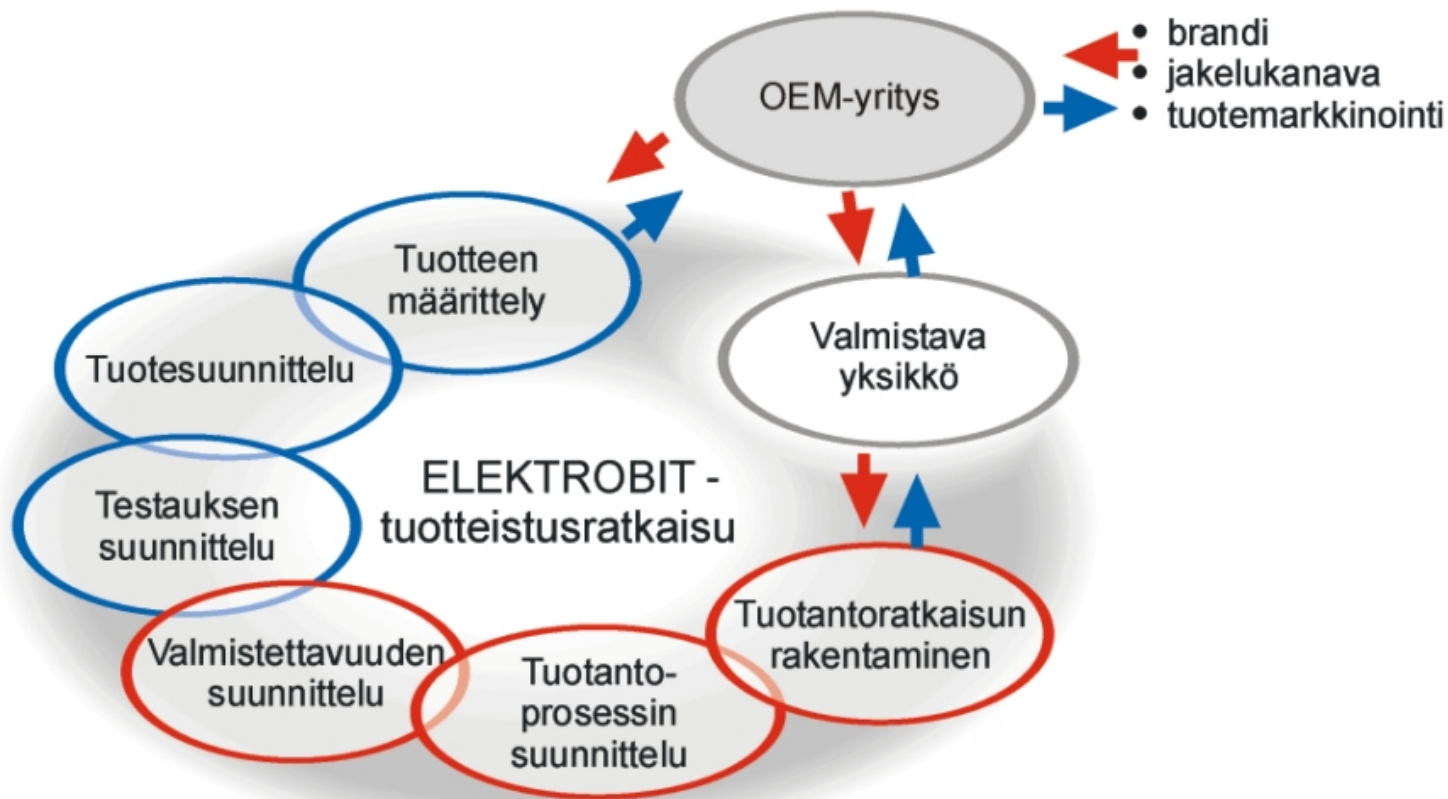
OEM-yritys

• brandi
• jakelukanava
• tuotemarkkinointi

Tuotteen määrittely

Tuotesuunnittelu

Testauksen suunnittelu

Valmistettavuuden suunnittelu

Tuotanto-prosessin suunnittelu

Tuotantoratkaisun rakentaminen

Valmistava yksikkö

ELEKTROBIT - tuotteistusratkaisu